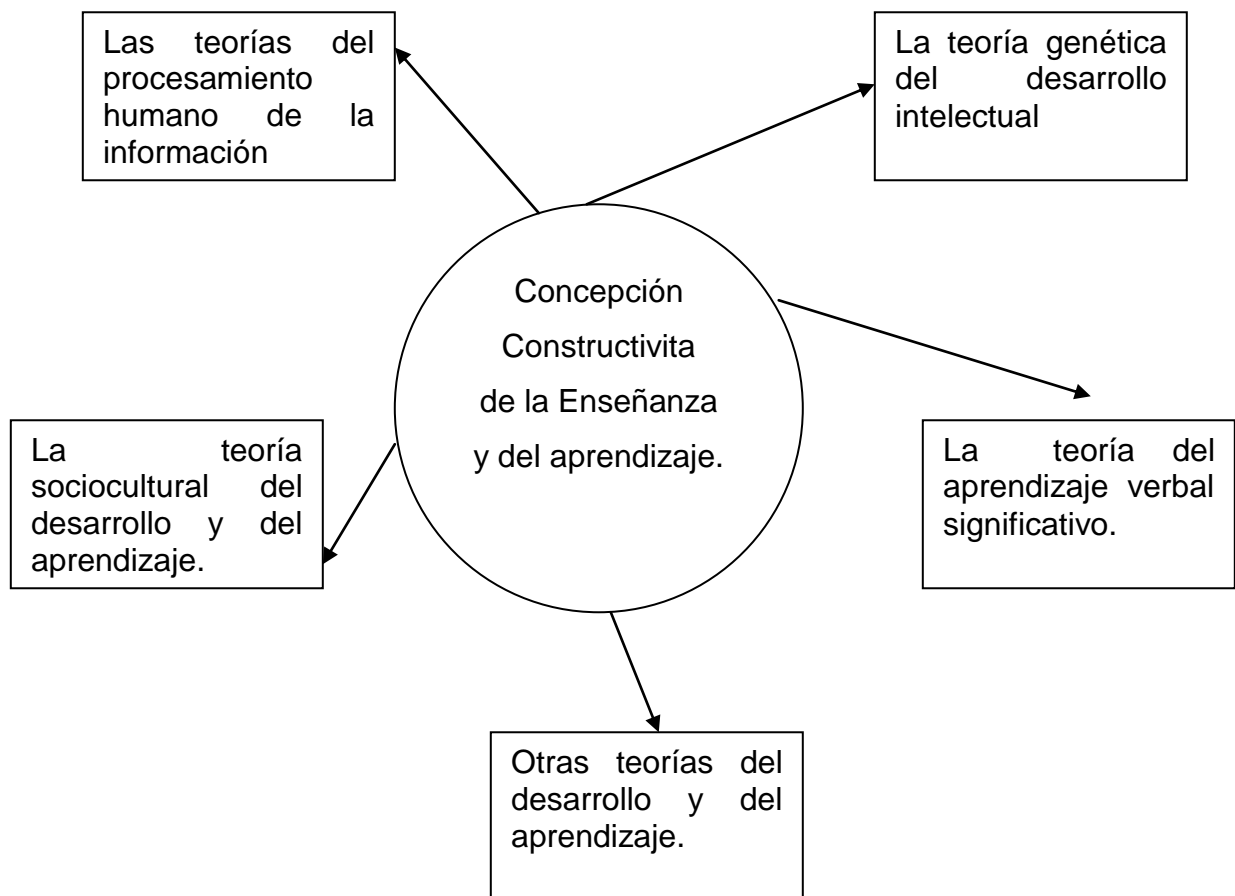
Las teorías del procesamiento humano de la información

La teoría genética del desarrollo intelectual

Concepción Constructivita de la Enseñanza y del aprendizaje.

La teoría sociocultural del desarrollo y del aprendizaje.

La teoría del aprendizaje verbal significativo.

Otras teorías del desarrollo y del aprendizaje.